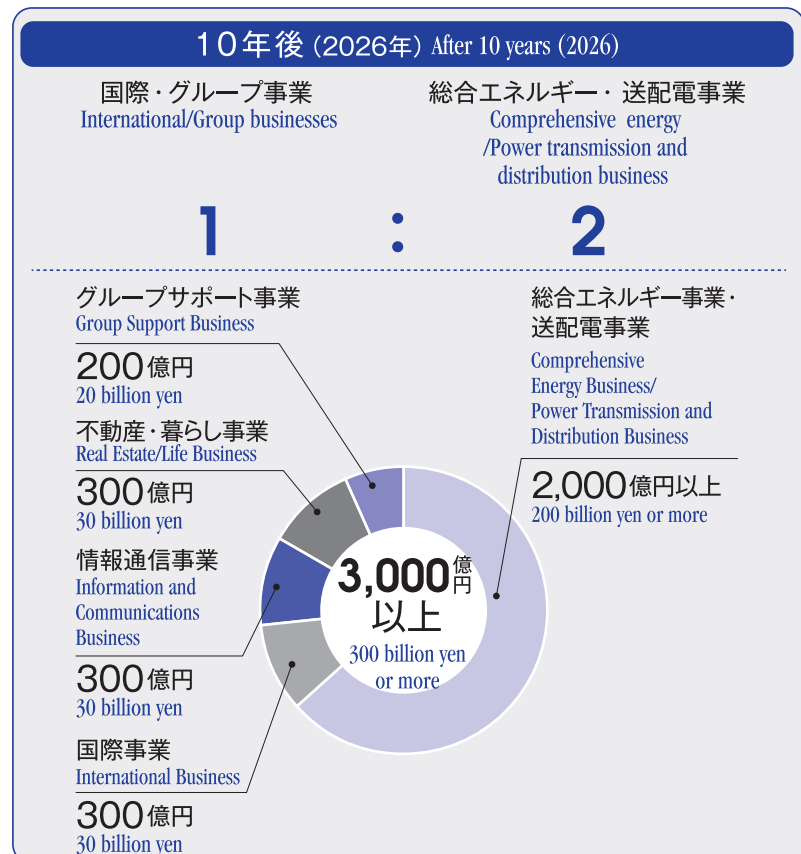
10年後（2026年）After 10 years (2026)

国際・グループ事業
International/Group businesses

総合エネルギー・送配電事業
Comprehensive energy /Power transmission and distribution business

1 : 2

グループサポート事業
Group Support Business

200億円
20 billion yen

不動産・暮らし事業
Real Estate/Life Business

300億円
30 billion yen

情報通信事業
Information and Communications Business

300億円
30 billion yen

国際事業
International Business

300億円
30 billion yen

総合エネルギー事業・送配電事業
Comprehensive Energy Business/ Power Transmission and Distribution Business

2,000億円以上
200 billion yen or more

3,000億円以上
300 billion yen or more